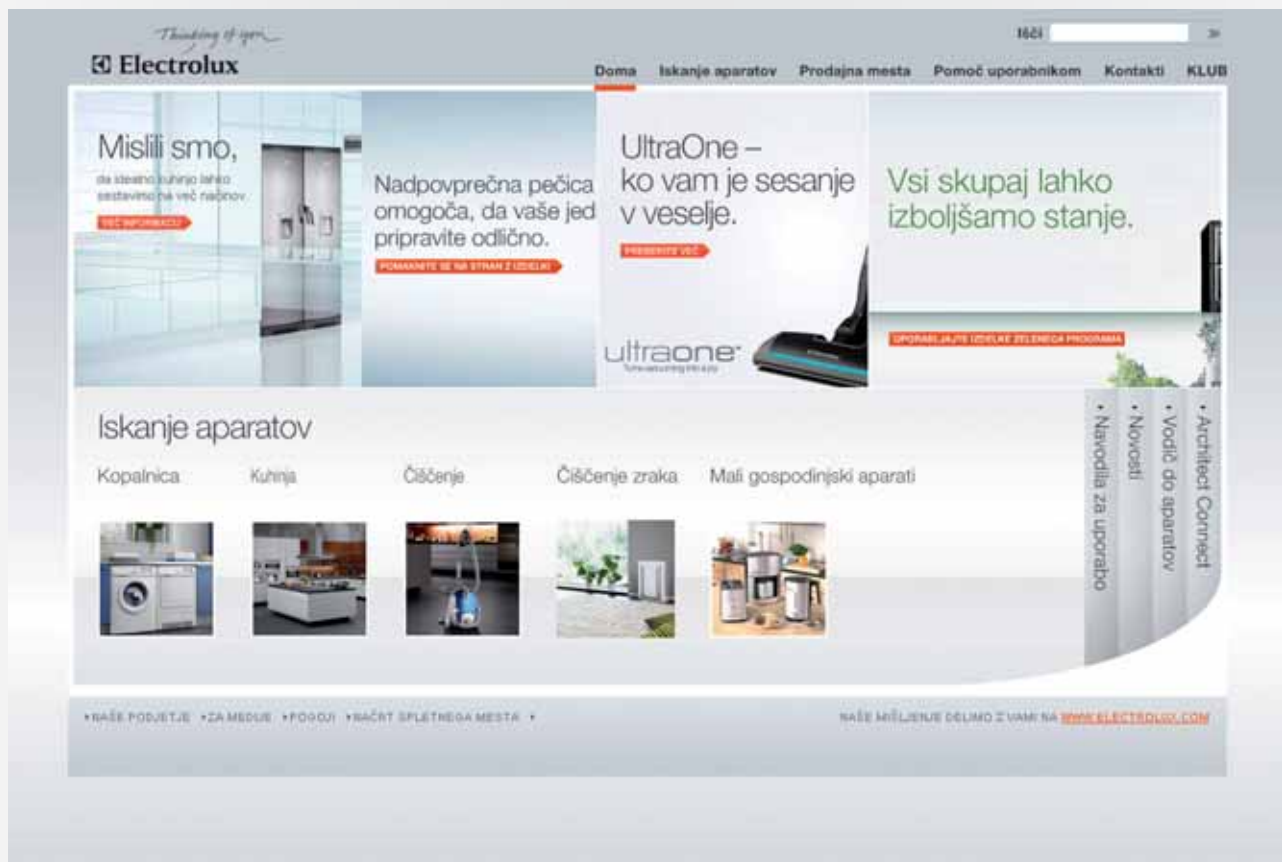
Thinking of you

Electrolux

Išči »

Doma Iskanje aparatov Prodajna mesta Pomoč uporabnikom Kontakti KLUB

Mislili smo,

da idealno kuhinjo lahko sestavimo na več načinov

VEČ INFORMACIJ

Nadpovprečna pečica omogoča, da vaše jed pripravite odlično.

POMAKNITE SE NA STRAN Z IZDELKI

UltraOne – ko vam je sesanje v veselje.

PREBERITE VEČ

ultraone

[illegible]

Vsi skupaj lahko izboljšamo stanje.

UPORABLJAJTE IZDELKE ZELENEGA PROGRAMA

Iskanje aparatov

Kopalnica Kuhinja Čiščenje Čiščenje zraka Mali gospodinjski aparati

• Navodila za uporabo
• Novosti
• Vodič do aparatov
• Architect Connect

• NAŠE PODJETJE • ZA MEDIJE • POGOJI • NAČRT SPLETNEGA MESTA •

NAŠE MIŠLJENJE DELIMO Z VAMI NA WWW.ELECTROLUX.COM